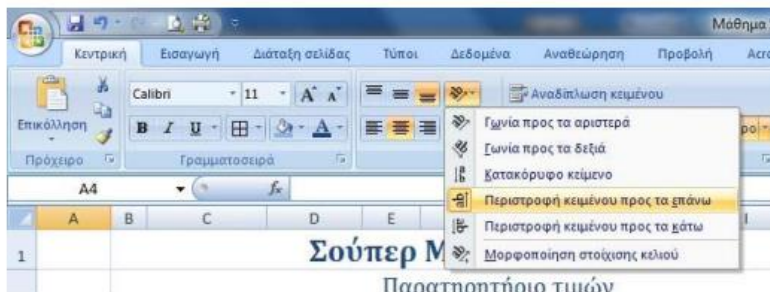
Μάθημα

Κεντρική Εισαγωγή Διάταξη σελίδας Τύποι Δεδομένα Αναθεώρηση Προβολή Acr

Επικόλληση
Calibri 11 A A
B I U
Πρόχειρο
Γραμματοσειρά

Αναδίπλωση κειμένου

Γωνία προς τα αριστερά
Γωνία προς τα δεξιά
Κατακόρυφο κείμενο
Περιστροφή κειμένου προς τα επάνω
Περιστροφή κειμένου προς τα κάτω
Μορφοποίηση στοίχισης κελιού

A4 $f_x$

| | A | B | C | D | E |
|---|---|---|---|---|---|
| 1 | | | | Σούπερ Μ | |

Παρατηρητήριο τιμών